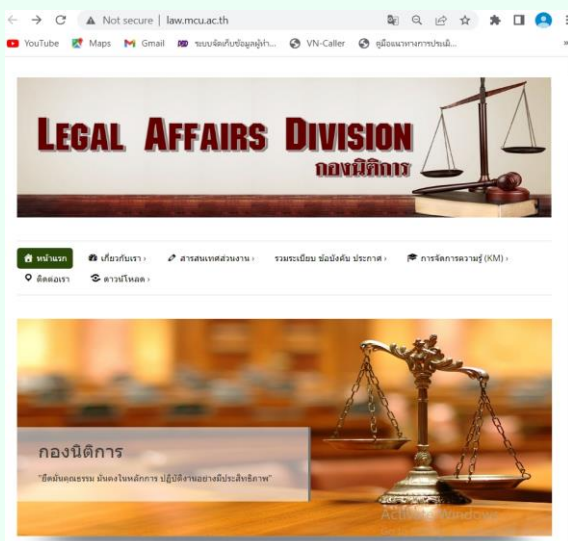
Not secure | law.mcu.ac.th

YouTube Maps Gmail ระบบจัดเก็บข้อมูลผู้ทำ... VN-Caller คู่มือแนวทางการประเมิ...

LEGAL AFFAIRS DIVISION
กองนิติการ

หน้าแรก เกี่ยวกับเรา › สารสนเทศส่วนงาน › รวมระเบียบ ข้อบังคับ ประกาศ › การจัดการความรู้ (KM) › ติดต่อเรา ดาวน์โหลด ›

กองนิติการ
"ยึดมั่นคุณธรรม มั่นคงในหลักการ ปฏิบัติงานอย่างมีประสิทธิภาพ"

Activate Windows